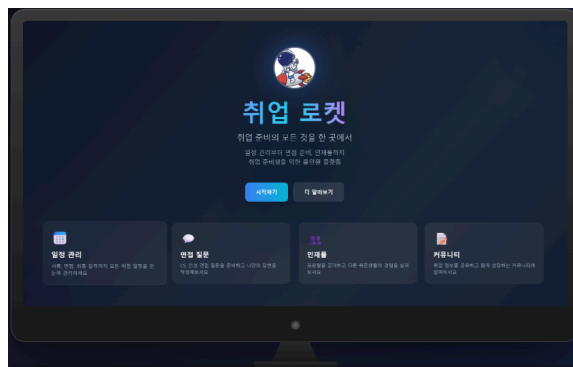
취업 로켓

취업 준비의 모든 것을 한 곳에서

일정 관리부터 면접 준비, 인재풀까지
취업 준비생을 위한 올인원 플랫폼

시작하기

더 알아보기

일정 관리

서류, 면접, 최종 합격까지 모든 취업 일정을 한 눈에 관리하세요

면접 질문

IT, 인성 면접 질문을 준비하고 나만의 답변을 작성해보세요

인재풀

프로필을 등록하고 다른 취준생들의 경험을 살펴보세요

커뮤니티

취업 정보를 공유하고 함께 성장하는 커뮤니티에 참여하세요